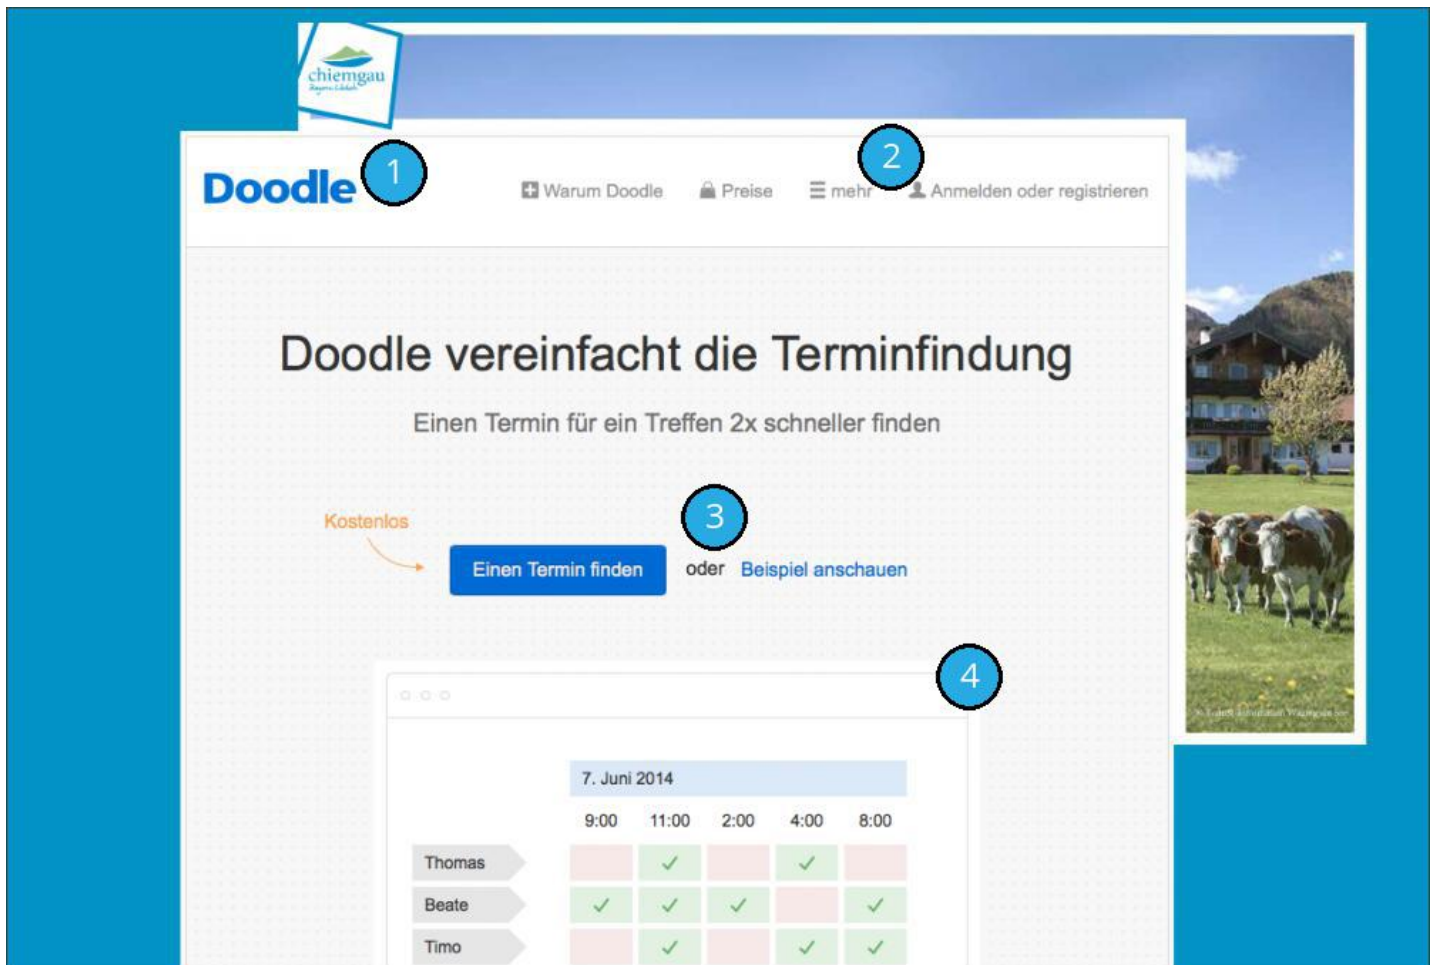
chiemgau

Doodle 1

Warum Doodle Preise mehr 2 Anmelden oder registrieren

Doodle vereinfacht die Terminfindung

Einen Termin für ein Treffen 2x schneller finden

Kostenlos

Einen Termin finden oder Beispiel anschauen 3

4

7. Juni 2014

| | 9:00 | 11:00 | 2:00 | 4:00 | 8:00 |
|---|---|---|---|---|---|
| Thomas | | ✓ | | ✓ | |
| Beate | ✓ | ✓ | ✓ | | ✓ |
| Timo | | ✓ | | ✓ | ✓ |